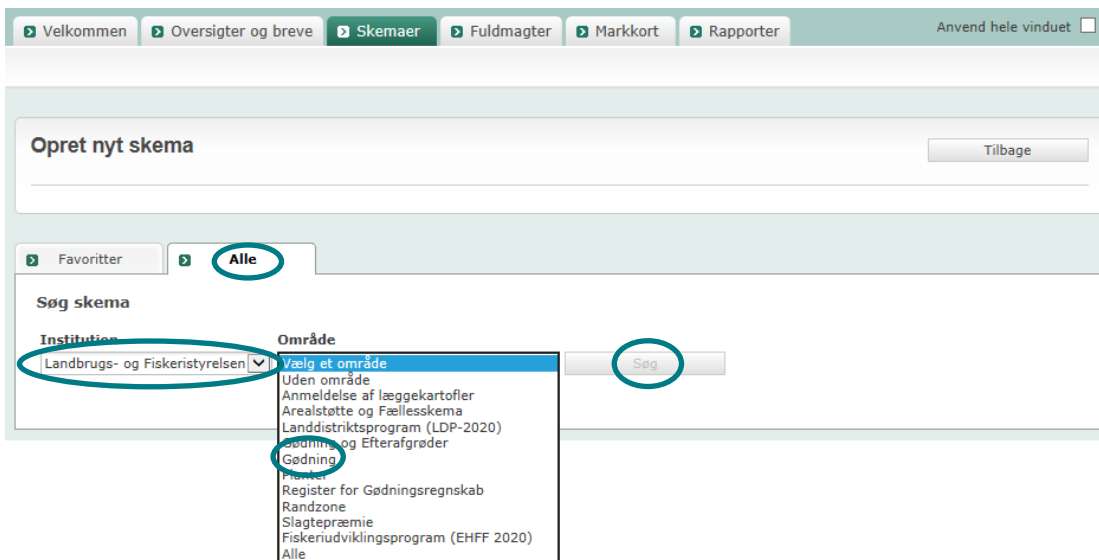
Velkommen | Oversigter og breve | Skemaer | Fuldmagter | Markkort | Rapporter

Anvend hele vinduet

Opret nyt skema

Tilbage

Favoritter | Alle

Søg skema

Institution
Landbrugs- og Fiskeristyrelsen

Område
Vælg et område
Uden område
Anmeldelse af læggekartofler
Arealstøtte og Fællesskema
Landdistriktsprogram (LDP-2020)
Gødning og Efterafgrøder
Gødning
Planter
Register for Gødningsregnskab
Randzone
Slagtepræmie
Fiskeriudviklingsprogram (EHFF 2020)
Alle

Søg